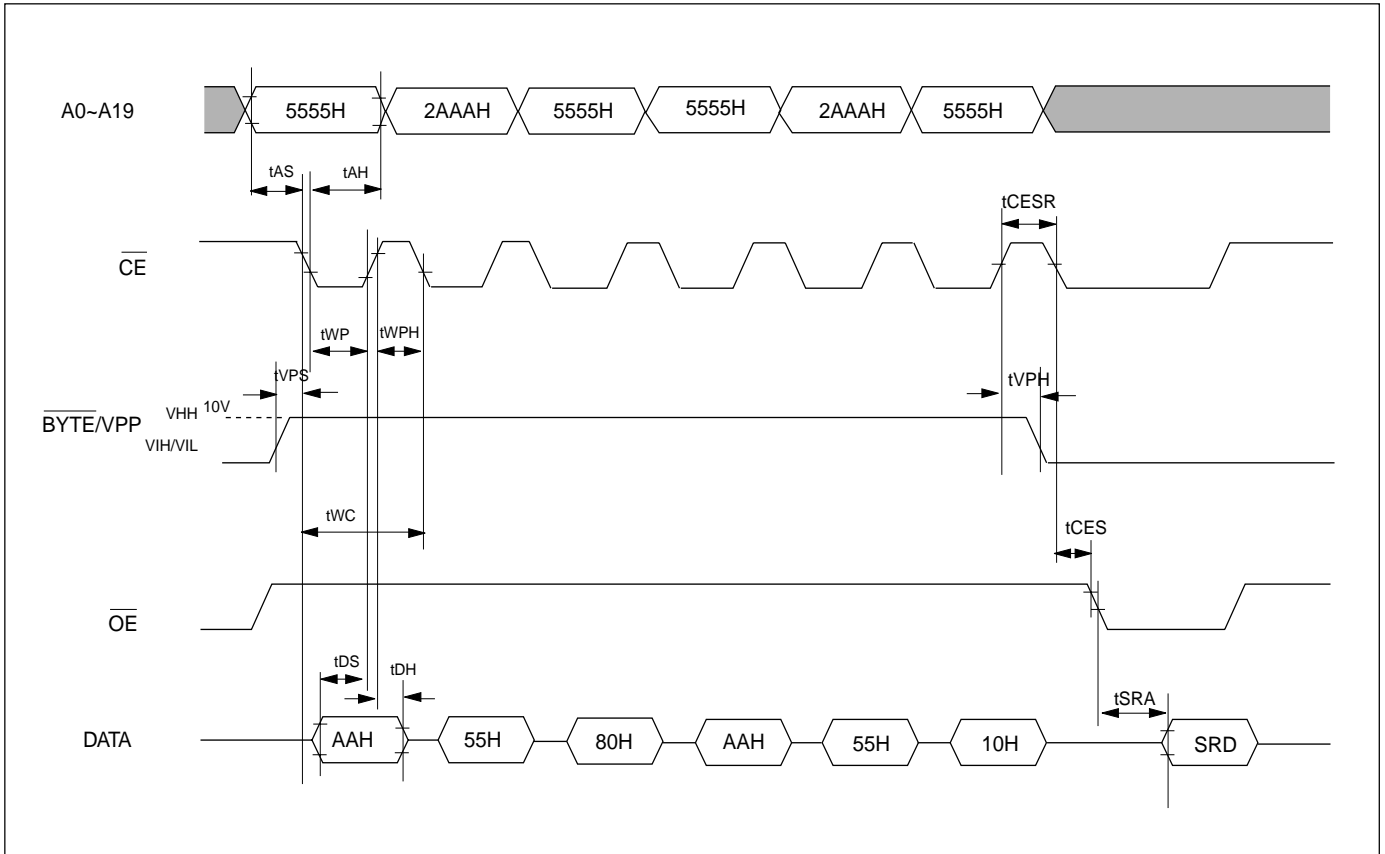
A0~A19

5555H

2AAAH

5555H

5555H

2AAAH

5555H

tAS

tAH

tCESR

$\overline{CE}$

tWP

tWPH

tVPS

tVPH

$\overline{BYTE}$/VPP

VHH

10V

VIH/VIL

tWC

tCES

$\overline{OE}$

tDS

tDH

tSRA

DATA

AAH

55H

80H

AAH

55H

10H

SRD